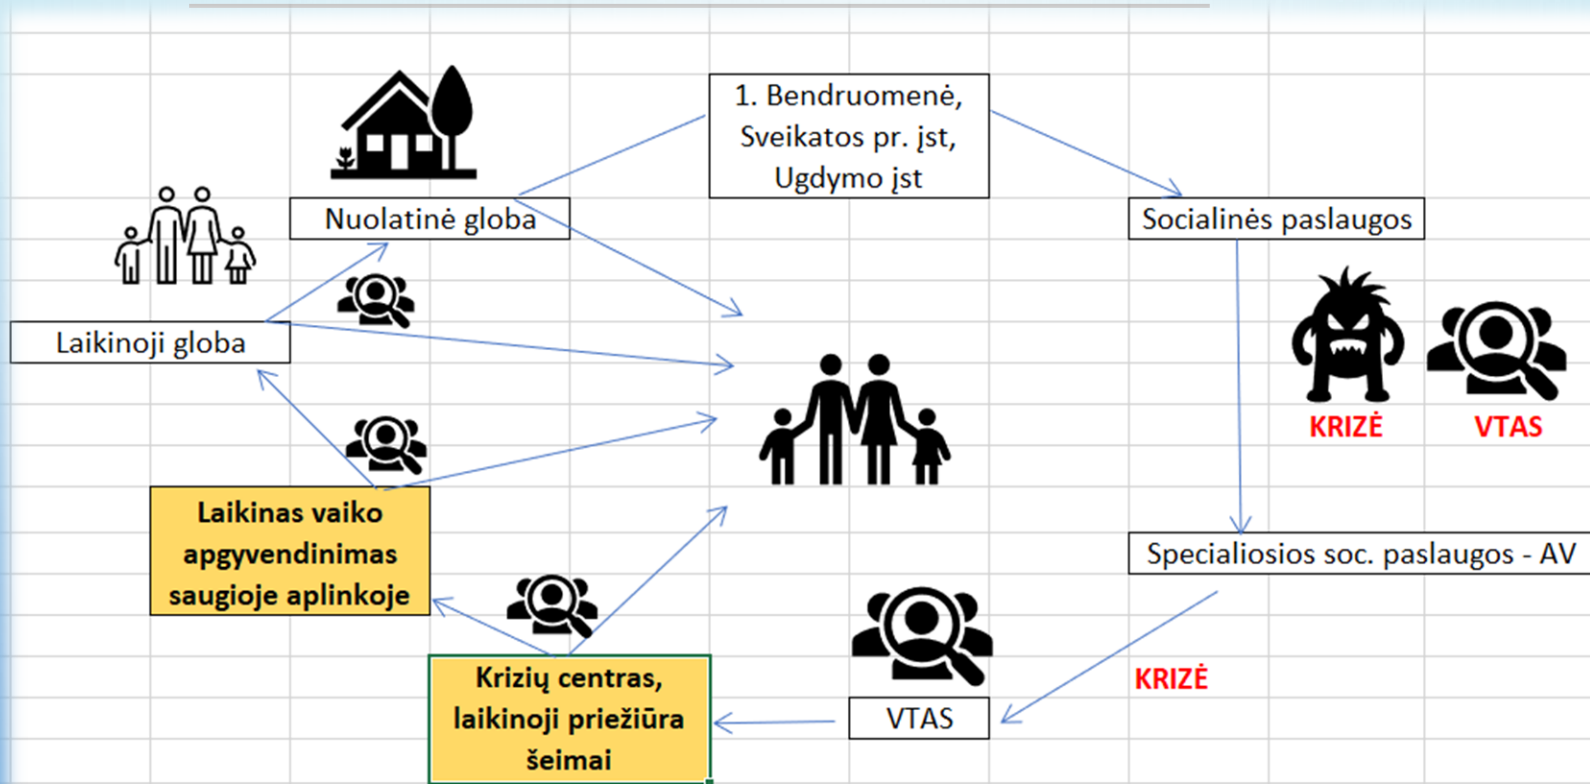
1. Bendruomenė, Sveikatos pr. įst, Ugdymo įst

Nuolatinė globa

Socialinės paslaugos

Laikinoji globa

KRIZĖ

VTAS

Laikinas vaiko apgyvendinimas saugioje aplinkoje

Specialiosios soc. paslaugos - AV

KRIZĖ

Krizių centras, laikinoji priežiūra šeimai

VTAS